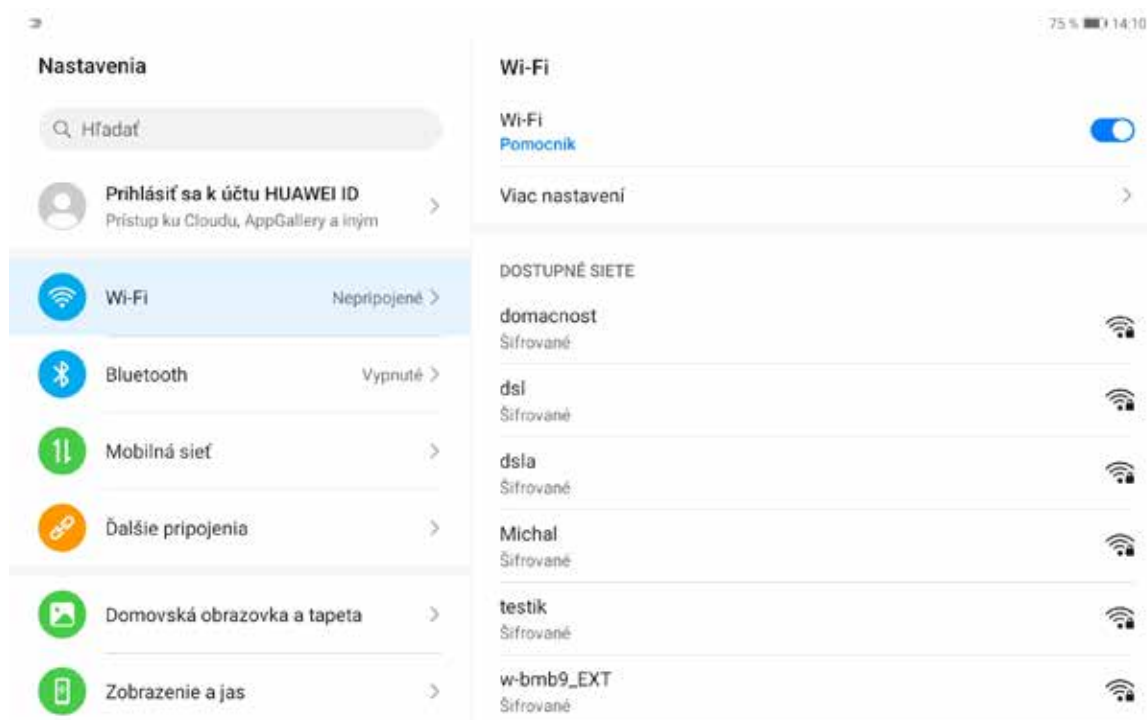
75 % 14:10

Nastavenia

Hľadať

Prihlásiť sa k účtu HUAWEI ID
Prístup ku Cloudu, AppGallery a iným

Wi-Fi Nepripojené

Bluetooth Vypnuté

Mobilná sieť

Ďalšie pripojenia

Domovská obrazovka a tapeta

Zobrazenie a jas

Wi-Fi

Wi-Fi
Pomocník

Viac nastavení

DOSTUPNÉ SIETE

domacnost
Šifrované

dsl
Šifrované

dsla
Šifrované

Michal
Šifrované

testik
Šifrované

w-bmb9_EXT
Šifrované